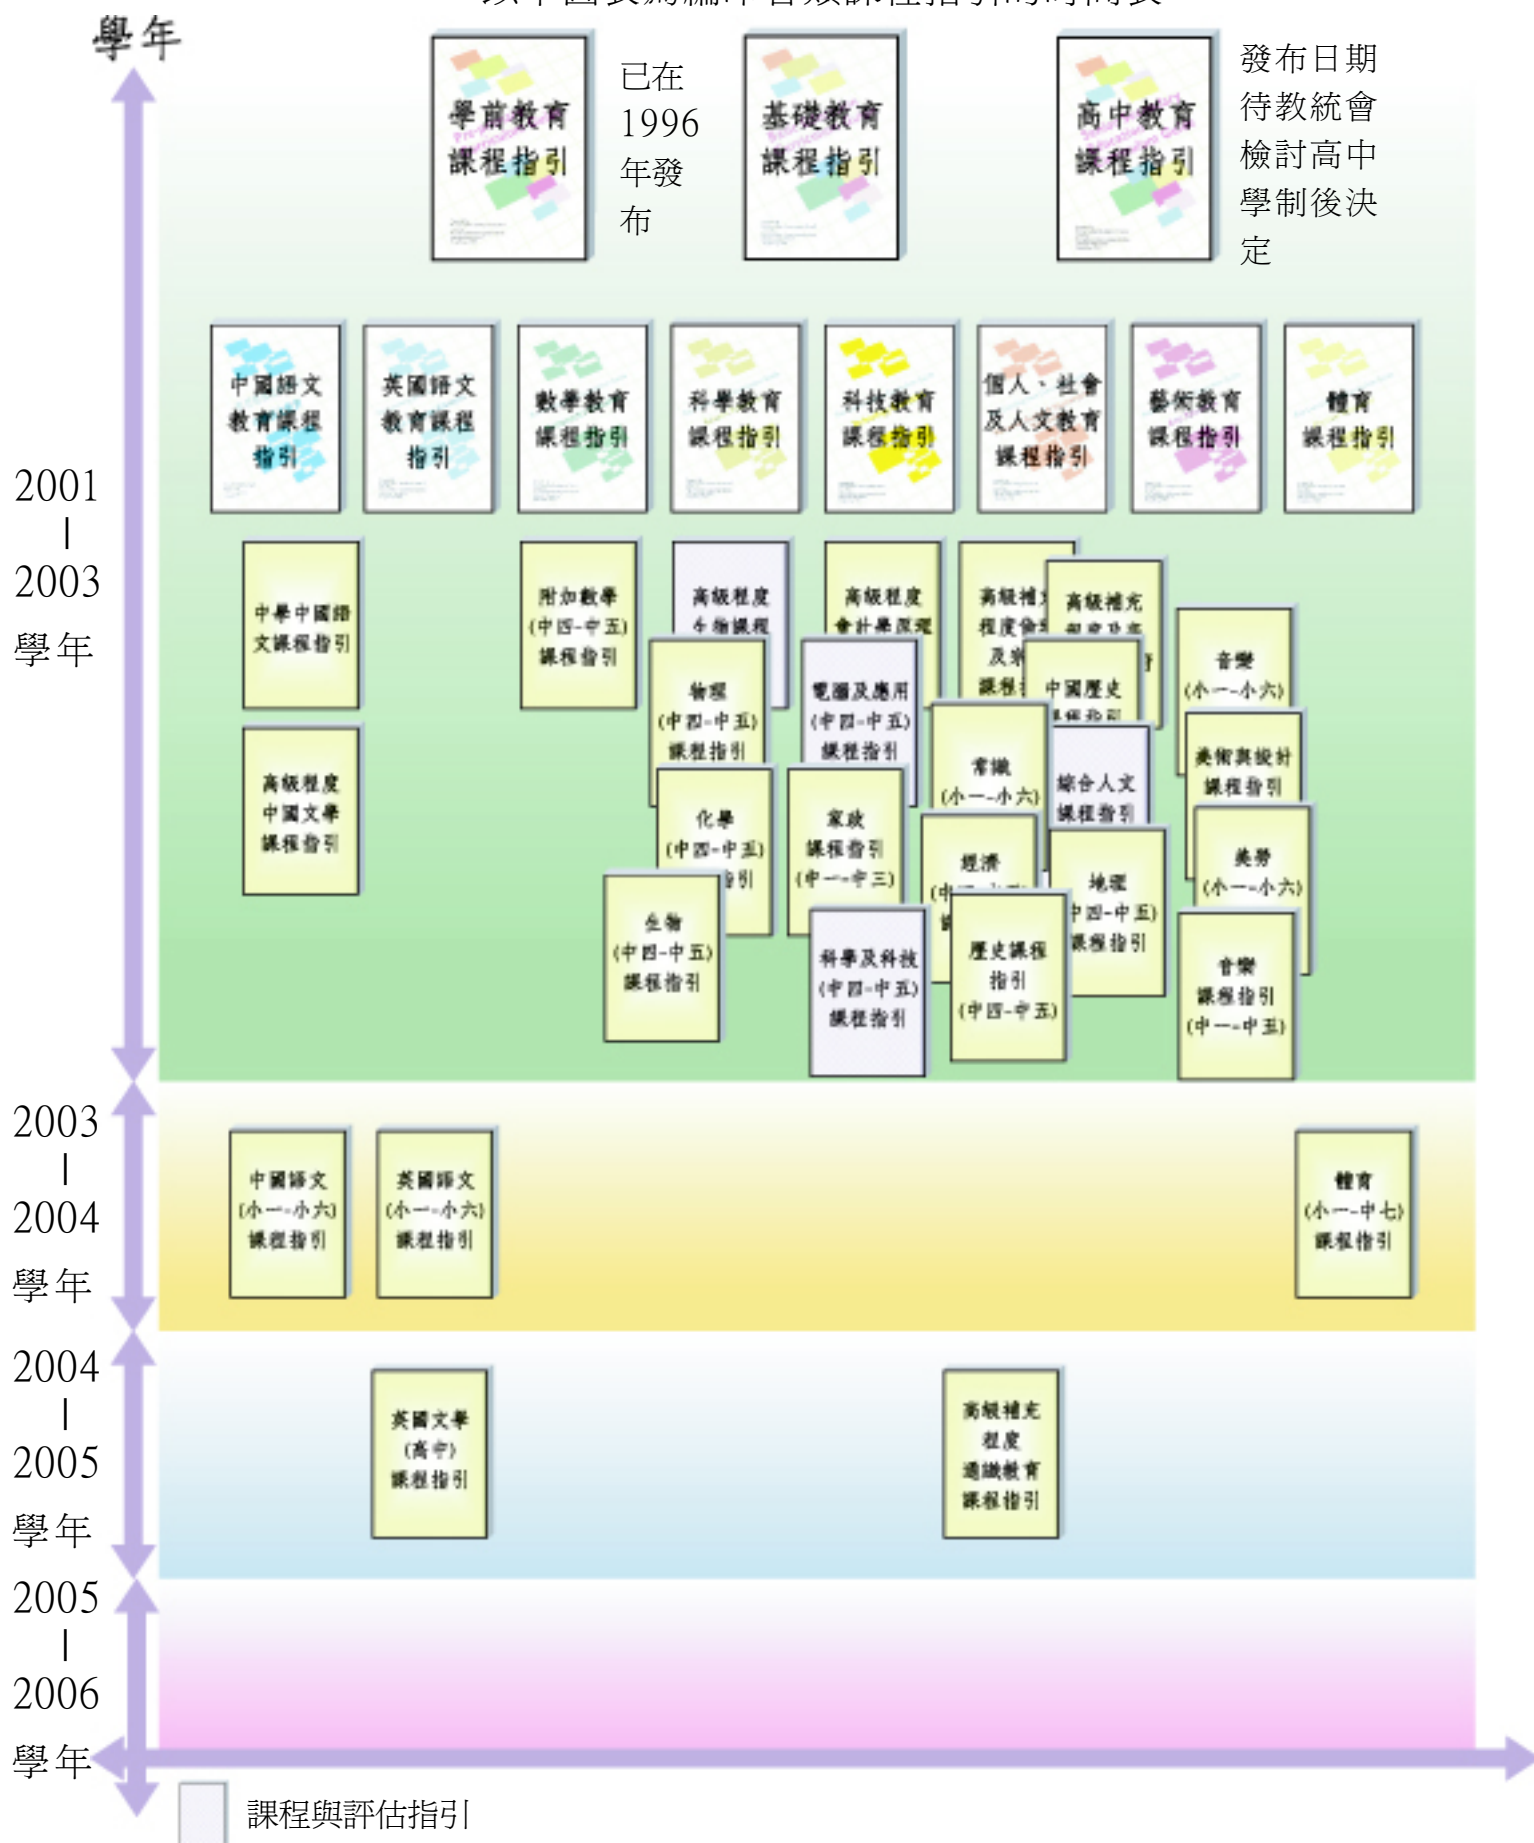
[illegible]

學年

學前教育課程指引

已在1996年發布

基礎教育課程指引

高中教育課程指引

發布日期待教統會檢討高中學制後決定

2001 | 2003 學年

中國語文教育課程指引

英國語文教育課程指引

數學教育課程指引

科學教育課程指引

科技教育課程指引

個人、社會及人文教育課程指引

藝術教育課程指引

體育課程指引

中學中國語文課程指引

高級程度中國文學課程指引

附加數學(中四-中五)課程指引

高級程度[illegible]

物理(中四-中五)課程指引

化學(中四-中五)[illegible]指引

生物(中四-中五)課程指引

高級程度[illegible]

電腦及應用(中四-中五)課程指引

家政課程指引(中一-中三)

科學及科技(中四-中五)課程指引

高級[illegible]程度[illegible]及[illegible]課程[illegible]

高級補充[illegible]

中國歷史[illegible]

常識(小一-小六)

綜合人文課程指引

經濟(中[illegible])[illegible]

歷史課程指引(中四-中五)

地理(中四-中五)課程指引

音樂(小一-小六)

美術與設計課程指引

美勞(小一-小六)

音樂課程指引(中一-中五)

2003 | 2004 學年

中國語文(小一-小六)課程指引

英國語文(小一-小六)課程指引

體育(小一-中七)課程指引

2004 | 2005 學年

英國文學(高中)課程指引

高級補充程度通識教育課程指引

2005 | 2006 學年

課程與評估指引